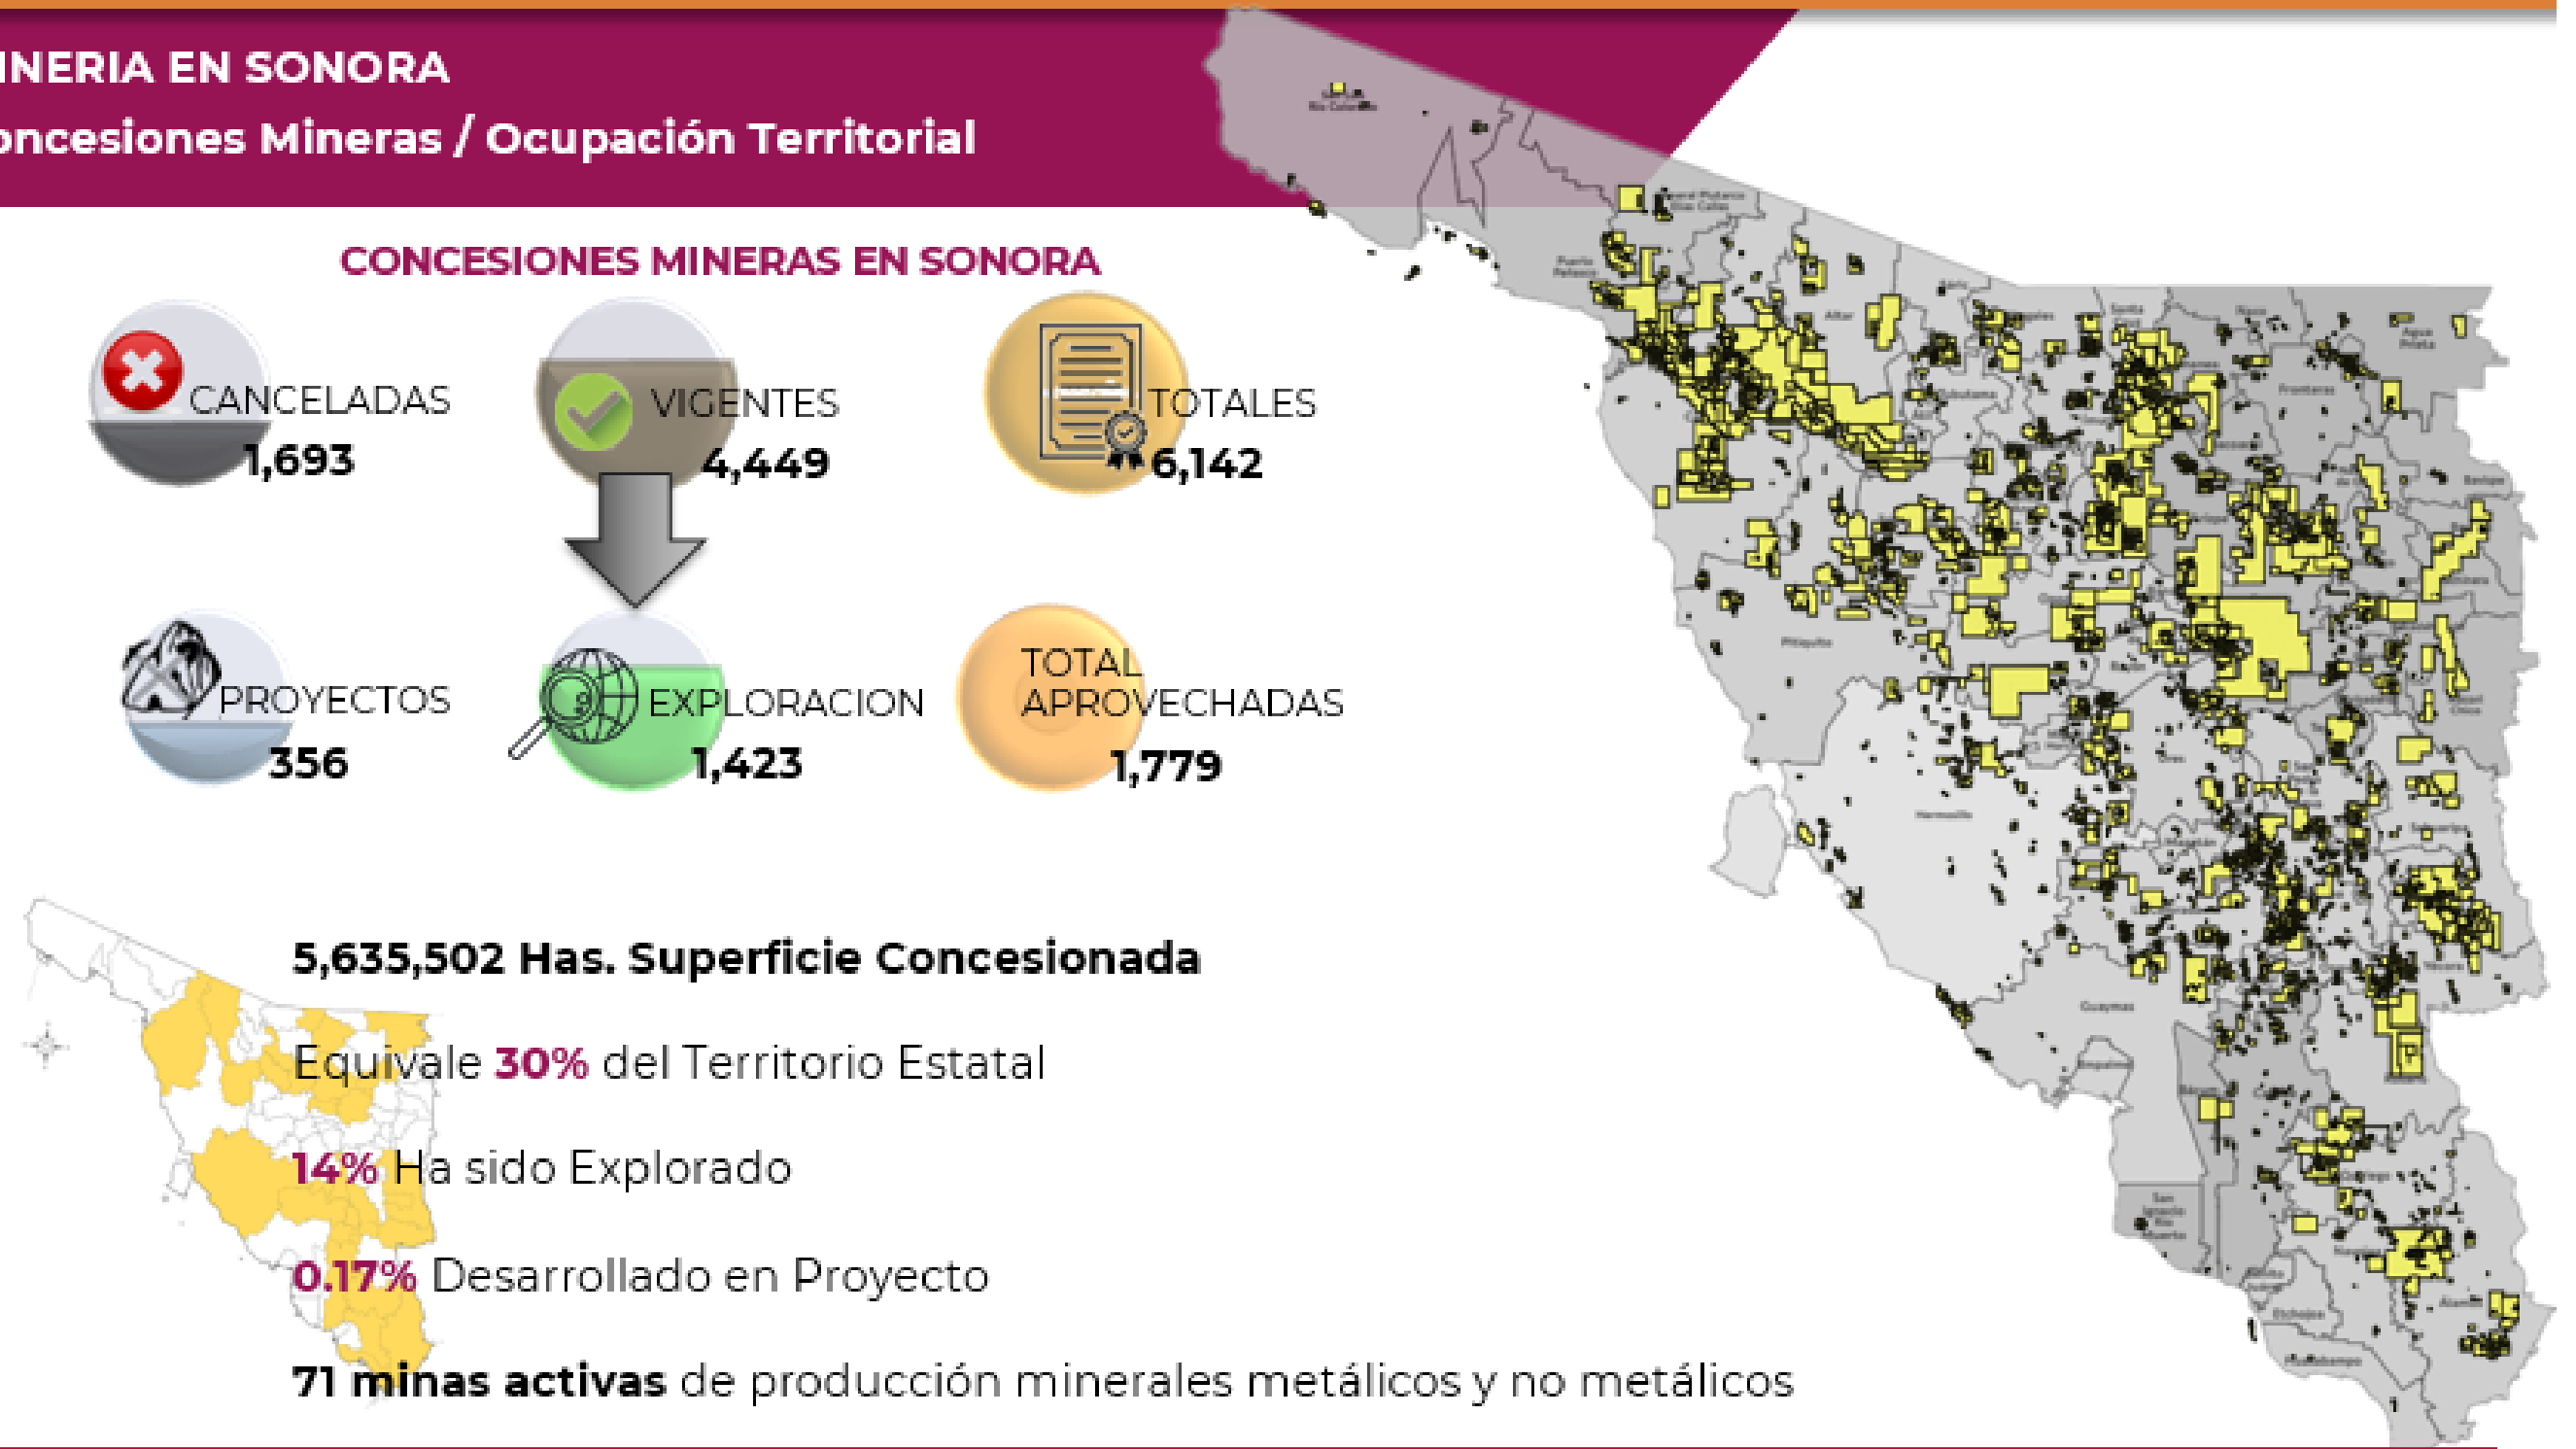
INERIA EN SONORA
oncesiones Mineras / Ocupación Territorial

CONCESIONES MINERAS EN SONORA

CANCELADAS
1,693

VIGENTES
4,449

TOTALES
6,142

PROYECTOS
356

EXPLORACION
1,423

TOTAL APROVECHADAS
1,779

5,635,502 Has. Superficie Concesionada

Equivale 30% del Territorio Estatal

14% Ha sido Explorado

0.17% Desarrollado en Proyecto

71 minas activas de producción minerales metálicos y no metálicos